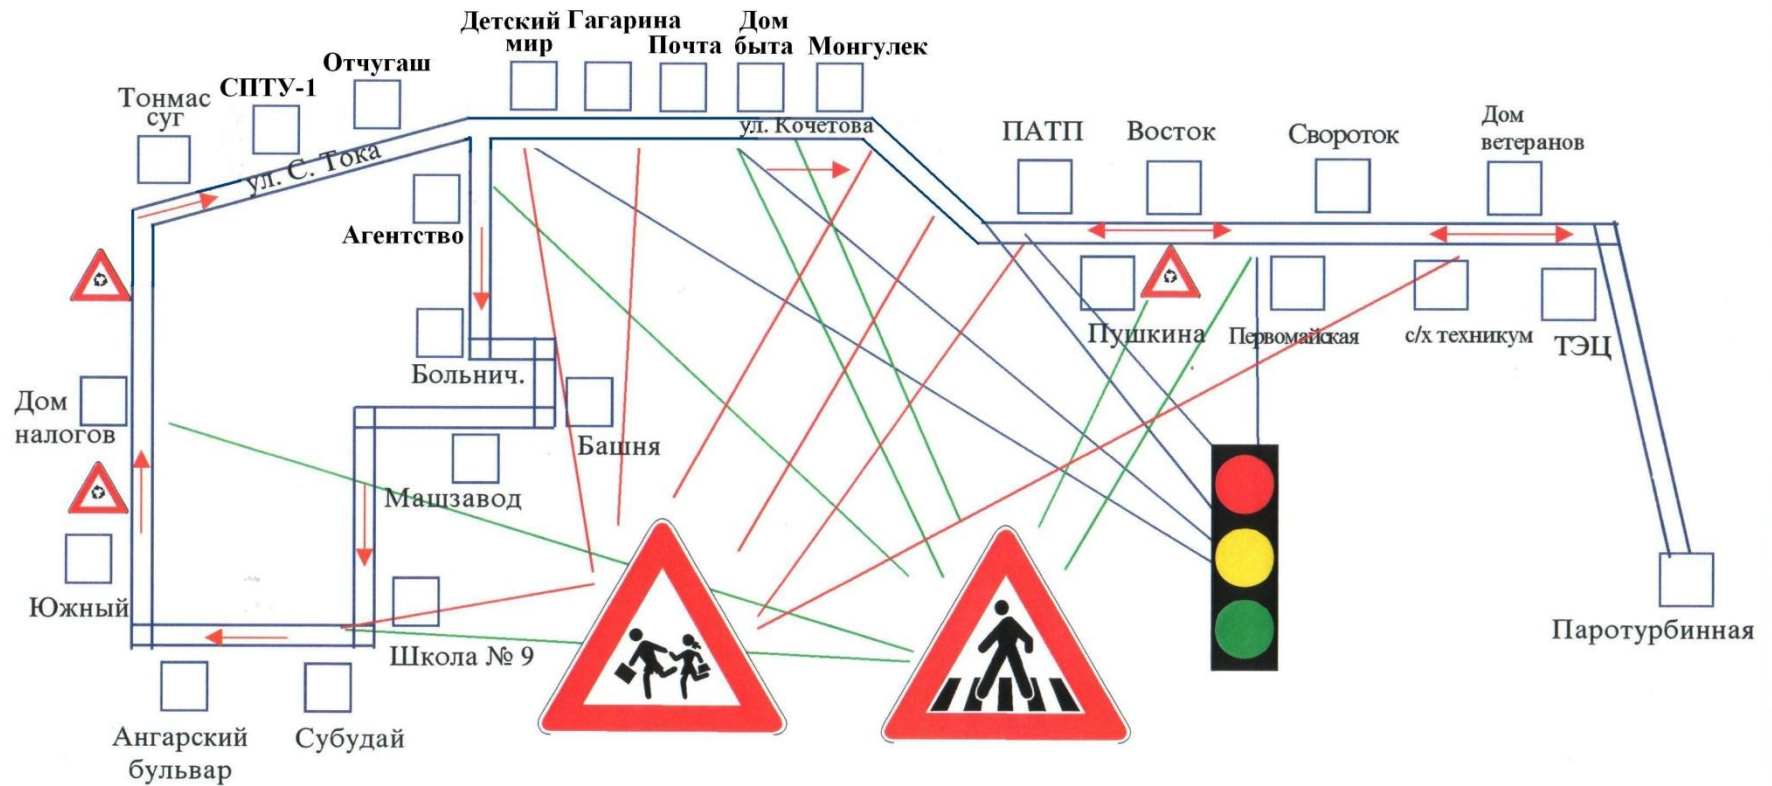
Детский мир
Гагарина
Дом быта
Почта
Монгулек
Отчугаш
СПТУ-1
Тонмас суг
ул. С. Тока
ул. Кочетова
ПАТП
Восток
Свороток
Дом ветеранов
Агентство
Пушкина
Первомайская
с/х техникум
ТЭЦ
Больнич.
Дом налогов
Башня
Машзавод
Южный
Школа № 9
Паротурбинная
Ангарский бульвар
Субудай